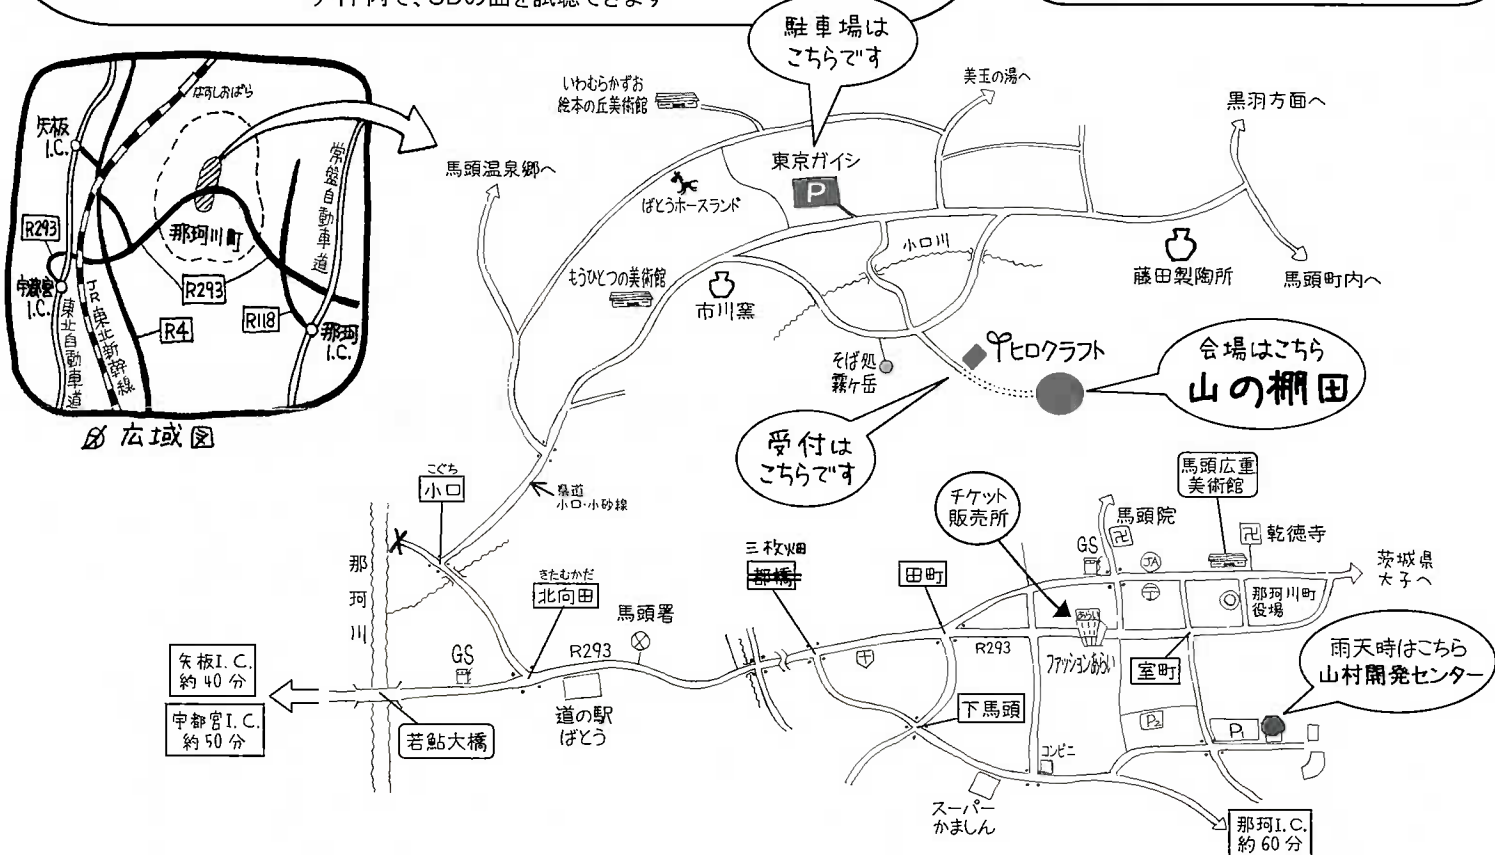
ライト内で、CDの曲を試聴できます

駐車場はこちらです

なすしおばら
矢板I.C.
常磐自動車道
R293
那珂川町
宇都宮I.C.
東北自動車道
JR東北新幹線
R293
R4
R118
那珂I.C.
広域図

いわむらかずお絵本の丘美術館
美玉の湯へ
黒羽方面へ
馬頭温泉郷へ
東京ガイシ
P
ばとうホースランド
小口川
藤田製陶所
馬頭町内へ
もうひとつの美術館
市川窯
ヒロクラフト
会場はこちら
山の棚田
そば処 霧ケ岳
受付はこちらです

こぐち
小口
林道 小口・小砂線
那珂川
チケット販売所
馬頭広重美術館
馬頭院
GS
乾徳寺
茨城県大子へ
三枚畑
都橋
田町
きたむかだ
北向田
那珂川町役場
馬頭署
GS
R293
R293
ファッションあらい
室町
雨天時はこちら
山村開発センター
矢板I.C. 約40分
宇都宮I.C. 約50分
若鮎大橋
道の駅 ばとう
下馬頭
P2
P1
コンビニ
スーパーかましん
那珂I.C. 約60分